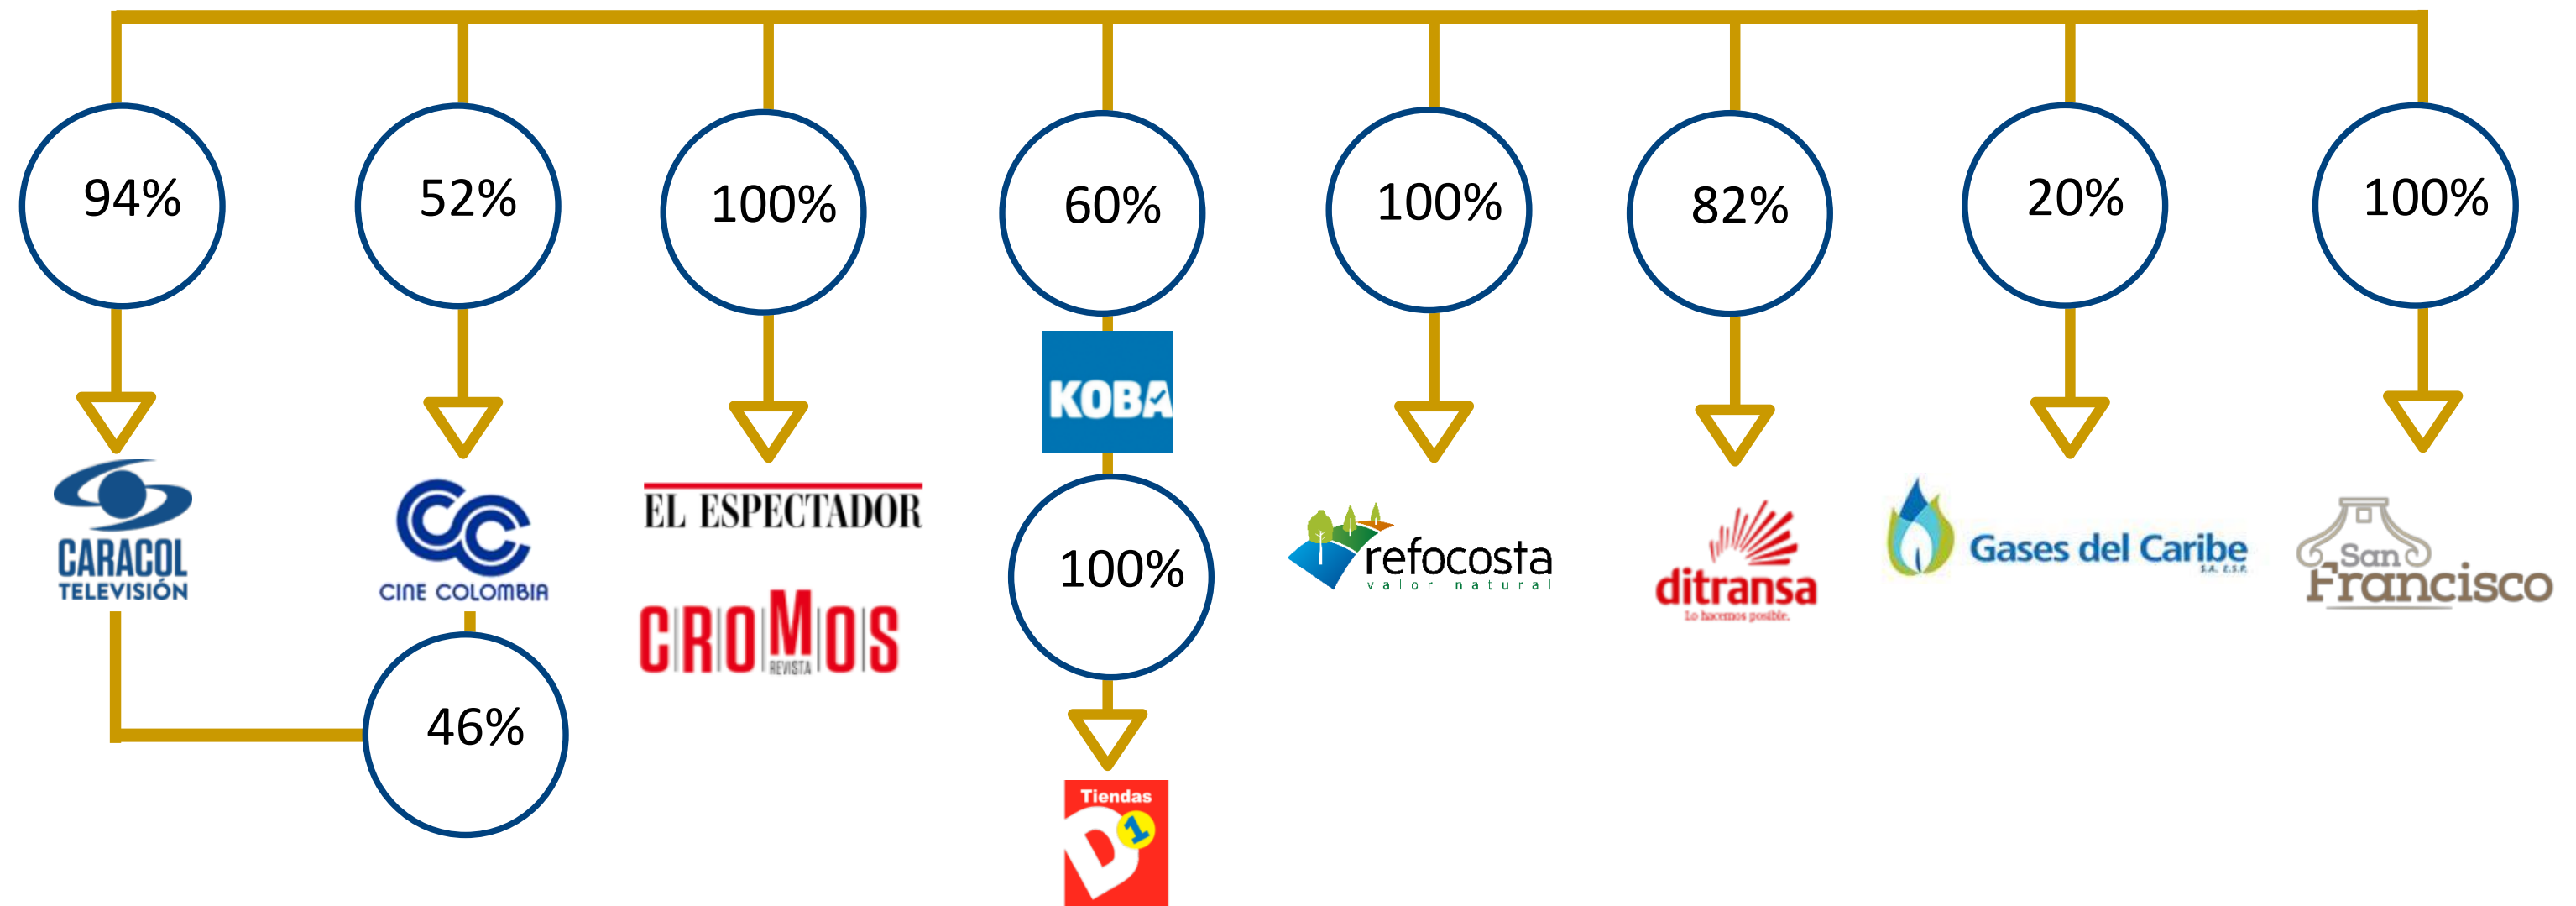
94%

52%

100%

60%

100%

82%

20%

100%

CARACOL TELEVISIÓN

CINE COLOMBIA

46%

EL ESPECTADOR

CROMOS REVISTA

KOBA

100%

Tiendas D1

refocosta valor natural

ditransa Lo hacemos posible.

Gases del Caribe S.A. E.S.P.

San Francisco